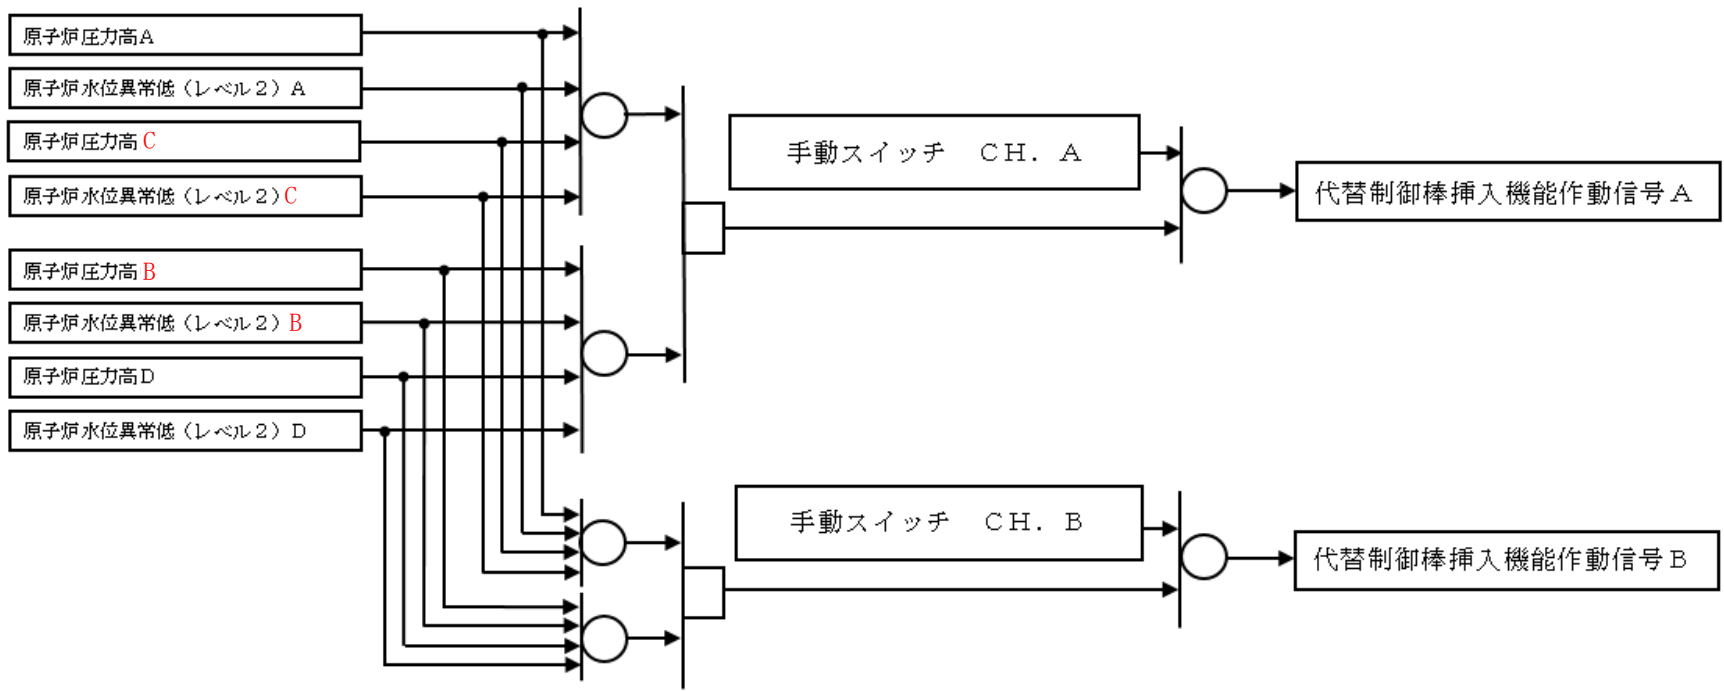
原子炉圧力高A
原子炉水位異常低（レベル２）A
原子炉圧力高C
原子炉水位異常低（レベル２）C
原子炉圧力高B
原子炉水位異常低（レベル２）B
原子炉圧力高D
原子炉水位異常低（レベル２）D

手動スイッチ　CH. A
代替制御棒挿入機能作動信号A

手動スイッチ　CH. B
代替制御棒挿入機能作動信号B